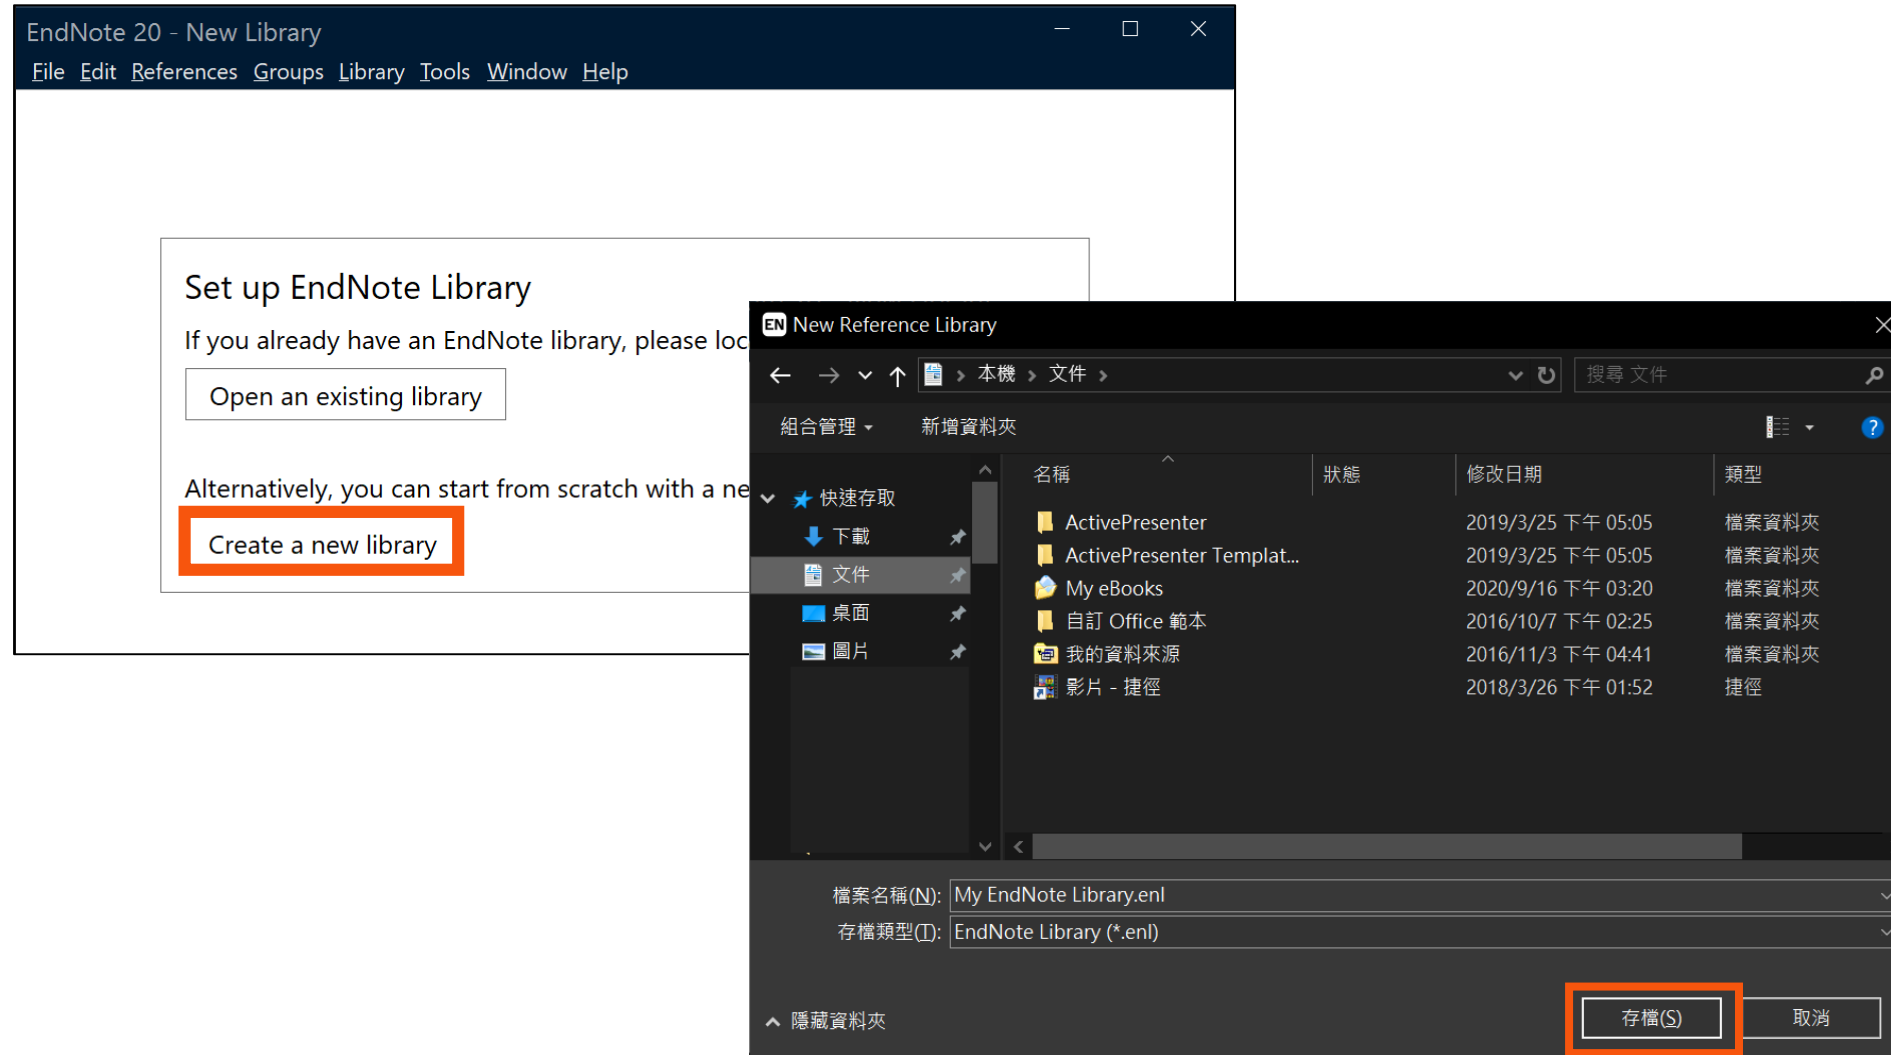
EndNote 20 - New Library

File Edit References Groups Library Tools Window Help

Set up EndNote Library

If you already have an EndNote library, please loc

Open an existing library

Alternatively, you can start from scratch with a ne

Create a new library

EN New Reference Library

本機 › 文件 ›

搜尋 文件

組合管理 ▾ 新增資料夾

快速存取

下載

文件

桌面

圖片

| 名稱 | 狀態 | 修改日期 | 類型 |
|---|---|---|---|
| ActivePresenter | | 2019/3/25 下午 05:05 | 檔案資料夾 |
| ActivePresenter Templat... | | 2019/3/25 下午 05:05 | 檔案資料夾 |
| My eBooks | | 2020/9/16 下午 03:20 | 檔案資料夾 |
| 自訂 Office 範本 | | 2016/10/7 下午 02:25 | 檔案資料夾 |
| 我的資料來源 | | 2016/11/3 下午 04:41 | 檔案資料夾 |
| 影片 - 捷徑 | | 2018/3/26 下午 01:52 | 捷徑 |

檔案名稱(N): My EndNote Library.enl

存檔類型(T): EndNote Library (*.enl)

隱藏資料夾

存檔(S)

取消